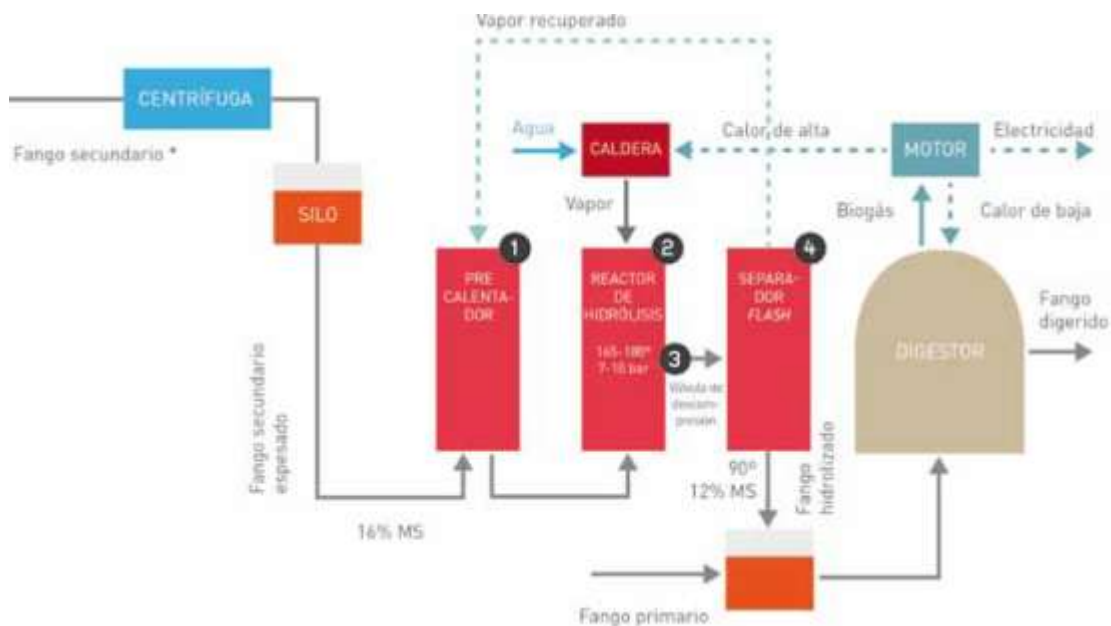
Vapor recuperado

CENTRÍFUGA

Fango secundario *

SILO

Agua

CALDERA

Calor de alta

MOTOR

Electricidad

Vapor

Biogás

Calor de baja

1

PRE CALENTADOR

2

REACTOR DE HIDRÓLISIS

165-180°
7-10 bar

3

Válvula de descompresión

4

SEPARADOR *FLASH*

DIGESTOR

Fango digerido

Fango secundario espesado

90°
12% MS

Fango hidrolizado

16% MS

Fango primario